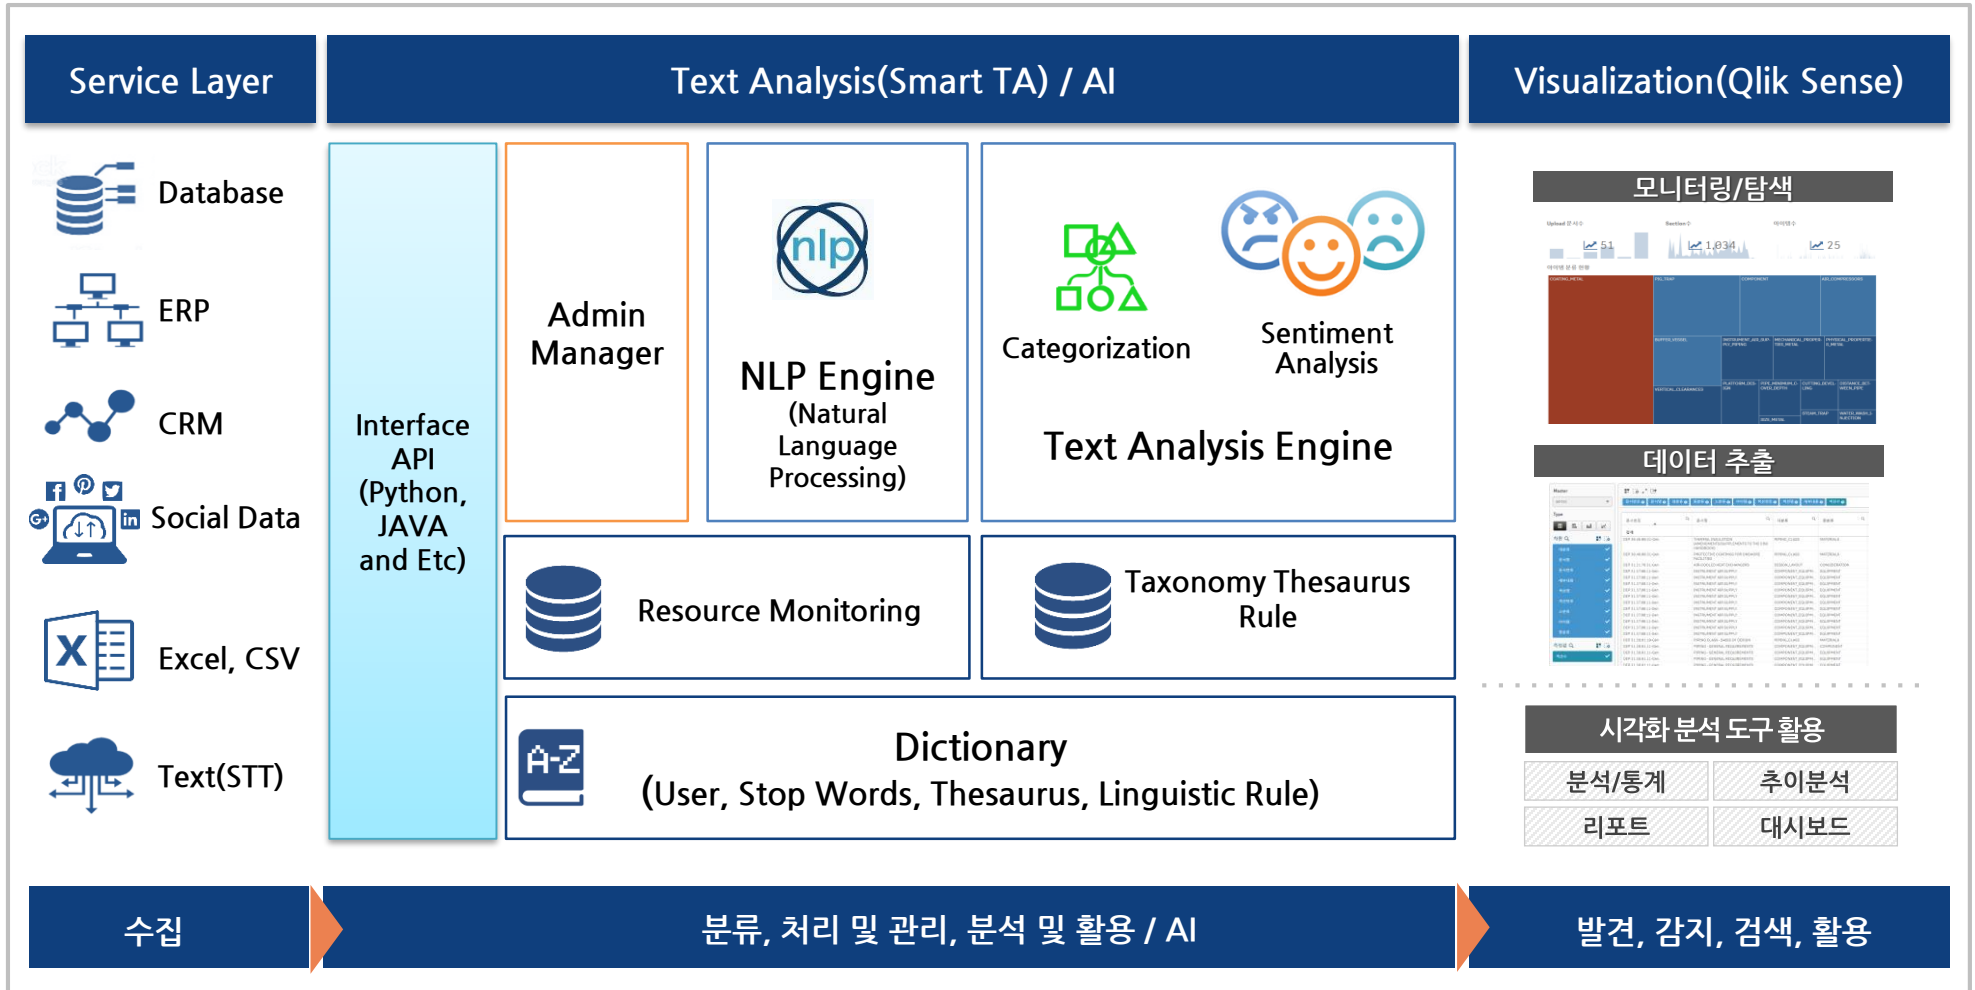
Service Layer

Text Analysis(Smart TA) / AI

Visualization(Qlik Sense)

Database

ERP

CRM

Social Data

Excel, CSV

Text(STT)

Interface API (Python, JAVA and Etc)

Admin Manager

nlp

NLP Engine (Natural Language Processing)

Categorization

Sentiment Analysis

Text Analysis Engine

Resource Monitoring

Taxonomy Thesaurus Rule

A-Z

Dictionary
(User, Stop Words, Thesaurus, Linguistic Rule)

모니터링/탐색

51

1,034

25

데이터 추출

시각화 분석 도구 활용

| 분석/통계 | 추이분석 |
|---|---|
| 리포트 | 대시보드 |

수집

분류, 처리 및 관리, 분석 및 활용 / AI

발견, 감지, 검색, 활용